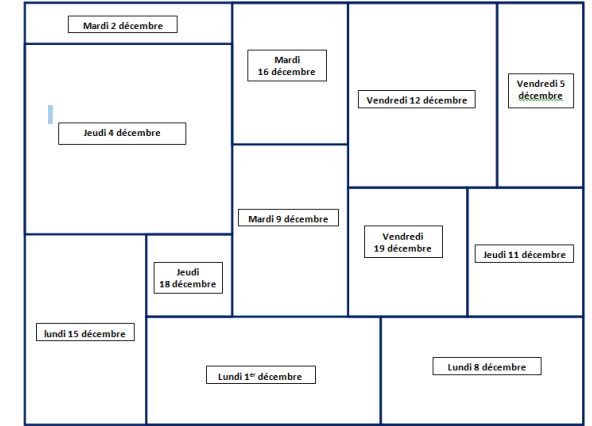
Mardi 2 décembre

Jeudi 4 décembre

Mardi 16 décembre

Mardi 9 décembre

Vendredi 12 décembre

Vendredi 5 décembre

Vendredi 19 décembre

Jeudi 11 décembre

lundi 15 décembre

Jeudi 18 décembre

Lundi 1$^{er}$ décembre

Lundi 8 décembre